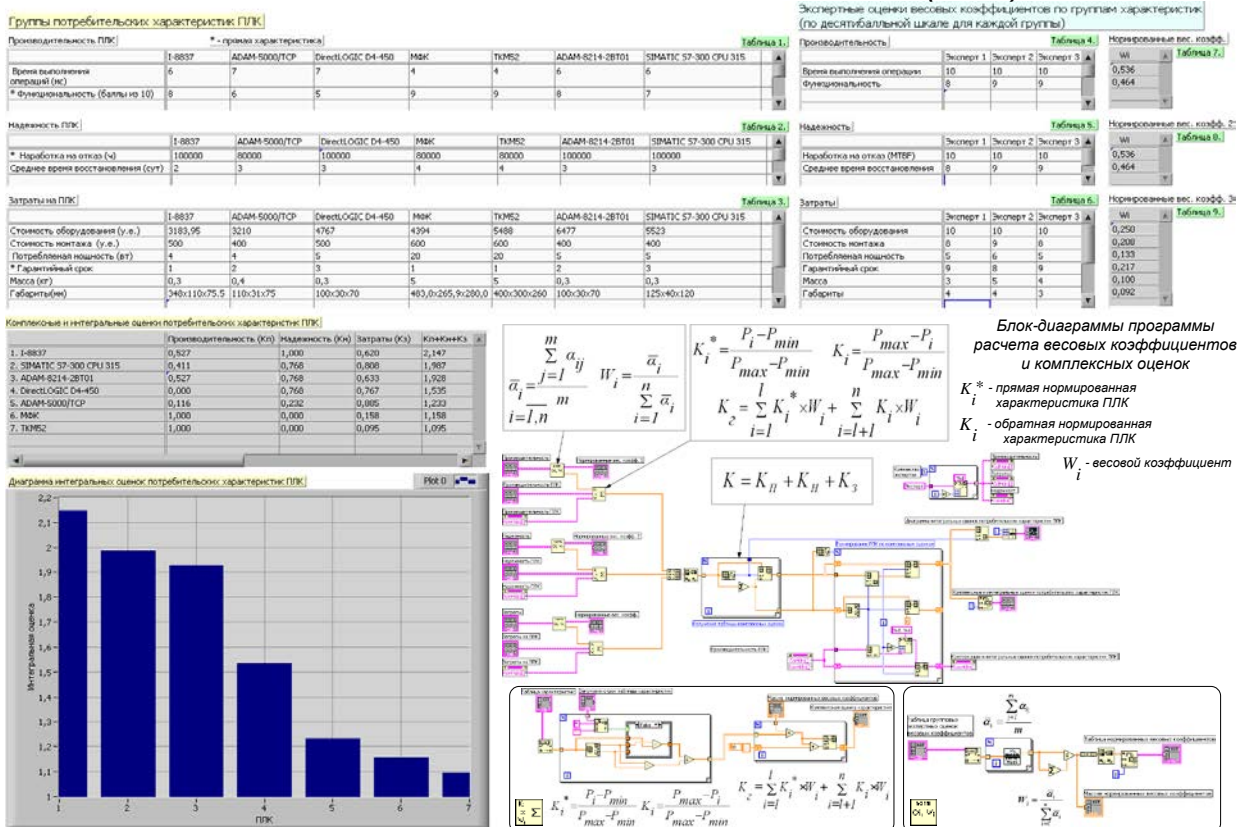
Группы потребительских характеристик ПЛК

Производительность ПЛК | * - прямая характеристика

Таблица 1.

| | I-8837 | ADAM-5000/TCP | DirectLOGIC D4-450 | МФК | ТКМ52 | ADAM-8214-2BT01 | SIMATIC S7-300 CPU 315 |
|---|---|---|---|---|---|---|---|
| Время выполнения операций (мс) | 6 | 7 | 7 | 4 | 4 | 6 | 6 |
| * Функциональность (баллы из 10) | 8 | 6 | 5 | 9 | 9 | 8 | 7 |

Надежность ПЛК

Таблица 2.

| | I-8837 | ADAM-5000/TCP | DirectLOGIC D4-450 | МФК | ТКМ52 | ADAM-8214-2BT01 | SIMATIC S7-300 CPU 315 |
|---|---|---|---|---|---|---|---|
| * Наработка на отказ (ч) | 100000 | 80000 | 100000 | 80000 | 80000 | 100000 | 100000 |
| Среднее время восстановления (сут) | 2 | 3 | 3 | 4 | 4 | 3 | 3 |

Затраты на ПЛК

Таблица 3.

| | I-8837 | ADAM-5000/TCP | DirectLOGIC D4-450 | МФК | ТКМ52 | ADAM-8214-2BT01 | SIMATIC S7-300 CPU 315 |
|---|---|---|---|---|---|---|---|
| Стоимость оборудования (у.е.) | 3183,95 | 3210 | 4767 | 4394 | 5488 | 6477 | 5523 |
| Стоимость монтажа (у.е.) | 500 | 400 | 500 | 600 | 600 | 400 | 400 |
| Потребляемая мощность (вт) | 4 | 4 | 5 | 20 | 20 | 5 | 5 |
| * Гарантийный срок | 1 | 2 | 3 | 1 | 1 | 2 | 3 |
| Масса (кг) | 0,3 | 0,4 | 0,3 | 5 | 5 | 0,3 | 0,3 |
| Габариты(мм) | 340x110x75.5 | 110x31x75 | 100x30x70 | 483,0x265,9x280,0 | 400x300x260 | 100x30x70 | 125x40x120 |

Экспертные оценки весовых коэффициентов по группам характеристик (по десятибалльной шкале для каждой группы)

Производительность | Таблица 4.

| | Эксперт 1 | Эксперт 2 | Эксперт 3 |
|---|---|---|---|
| Время выполнения операции | 10 | 10 | 10 |
| Функциональность | 8 | 9 | 9 |

Нормированные вес. коэфф. | Таблица 7.

| Wi |
|---|
| 0,536 |
| 0,464 |

Надежность | Таблица 5.

| | Эксперт 1 | Эксперт 2 | Эксперт 3 |
|---|---|---|---|
| Наработка на отказ (MTBF) | 10 | 10 | 10 |
| Среднее время восстановления | 8 | 9 | 9 |

Нормированные вес. коэфф. 2 | Таблица 8.

| Wi |
|---|
| 0,536 |
| 0,464 |

Затраты | Таблица 6.

| | Эксперт 1 | Эксперт 2 | Эксперт 3 |
|---|---|---|---|
| Стоимость оборудования | 10 | 10 | 10 |
| Стоимость монтажа | 8 | 9 | 8 |
| Потребляемая мощность | 5 | 6 | 5 |
| Гарантийный срок | 9 | 8 | 9 |
| Масса | 3 | 5 | 4 |
| Габариты | 4 | 4 | 3 |

Нормированные вес. коэфф. 3 | Таблица 9.

| Wi |
|---|
| 0,250 |
| 0,208 |
| 0,133 |
| 0,217 |
| 0,100 |
| 0,092 |

Комплексные и интегральные оценки потребительских характеристик ПЛК

| | Производительность (Кп) | Надежность (Кн) | Затраты (Кз) | Кп+Кн+Кз |
|---|---|---|---|---|
| 1. I-8837 | 0,527 | 1,000 | 0,620 | 2,147 |
| 2. SIMATIC S7-300 CPU 315 | 0,411 | 0,768 | 0,808 | 1,987 |
| 3. ADAM-8214-2BT01 | 0,527 | 0,768 | 0,633 | 1,928 |
| 4. DirectLOGIC D4-450 | 0,000 | 0,768 | 0,767 | 1,535 |
| 5. ADAM-5000/TCP | 0,116 | 0,232 | 0,885 | 1,233 |
| 6. МФК | 1,000 | 0,000 | 0,158 | 1,158 |
| 7. ТКМ52 | 1,000 | 0,000 | 0,095 | 1,095 |

Диаграмма интегральных оценок потребительских характеристик ПЛК

Plot 0

Интегральная оценка

2,2 2,1 2 1,9 1,8 1,7 1,6 1,5 1,4 1,3 1,2 1,1 1

1 2 3 4 5 6 7

ПЛК

$\bar{\alpha}_i = \frac{\sum_{j=1}^{m} \alpha_{ij}}{m}$, $i=\overline{1,n}$ $\quad W_i = \frac{\bar{\alpha}_i}{\sum_{i=1}^{n} \bar{\alpha}_i}$

$K_i^* = \frac{P_i - P_{min}}{P_{max} - P_{min}}$ $\quad K_i = \frac{P_{max} - P_i}{P_{max} - P_{min}}$

$K_г = \sum_{i=1}^{l} K_i^* \times W_i + \sum_{i=l+1}^{n} K_i \times W_i$

$K = K_П + K_Н + K_З$

Блок-диаграммы программы расчета весовых коэффициентов и комплексных оценок

$K_i^*$ - прямая нормированная характеристика ПЛК

$K_i$ - обратная нормированная характеристика ПЛК

$W_i$ - весовой коэффициент

$K_i^* = \frac{P_i - P_{min}}{P_{max} - P_{min}}$ $K_i = \frac{P_{max} - P_i}{P_{max} - P_{min}}$ $K_г = \sum_{i=1}^{l} K_i^* \times W_i + \sum_{i=l+1}^{n} K_i \times W_i$

$\bar{\alpha}_i = \frac{\sum_{j=1}^{m} \alpha_{ij}}{m}$

$W_i = \frac{\bar{\alpha}_i}{\sum_{i=1}^{n} \bar{\alpha}_i}$

Таблица групповых экспертных оценок весовых коэффициентов